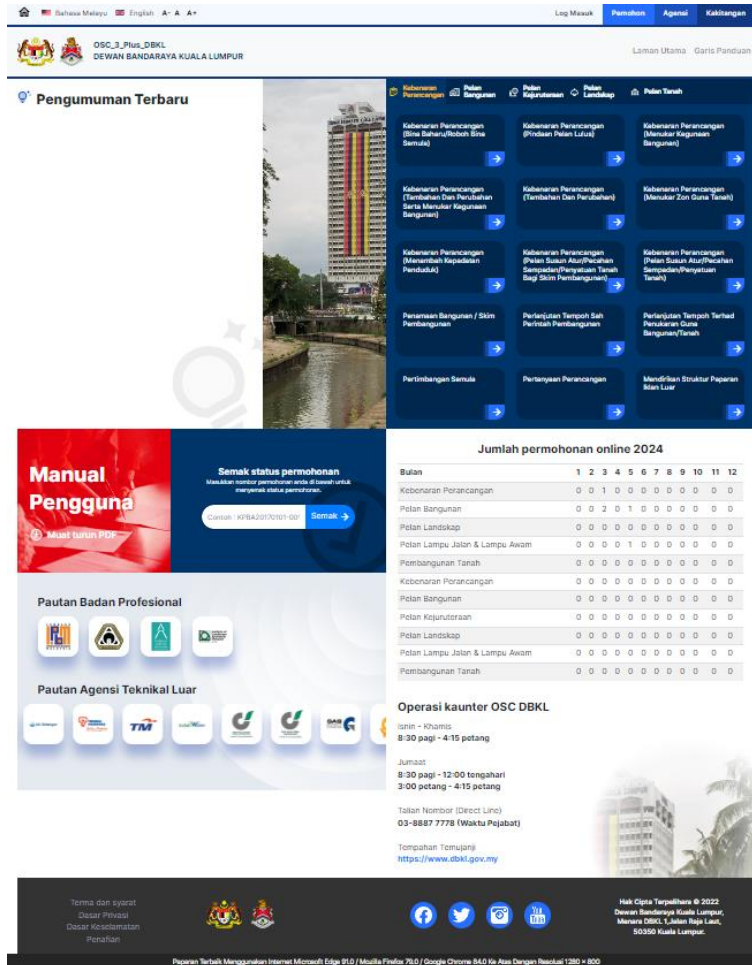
Bahasa Melayu English A- A A+

Log Masuk Pemohon Agensi Kakitangan

OSC_3_Plus_DBKL
DEWAN BANDARAYA KUALA LUMPUR

Laman Utama Garis Panduan

Pengumuman Terbaru

Kebenaran Perancangan Pelan Bangunan Pelan Kejuruteraan Pelan Landskap Pelan Tanah

Kebenaran Perancangan (Bina Baharu/Roboh Bina Semula)

Kebenaran Perancangan (Pindaan Pelan Lulus)

Kebenaran Perancangan (Menukar Kegunaan Bangunan)

Kebenaran Perancangan (Tambahan Dan Perubahan Serta Menukar Kegunaan Bangunan)

Kebenaran Perancangan (Tambahan Dan Perubahan)

Kebenaran Perancangan (Menukar Zon Guna Tanah)

Kebenaran Perancangan (Menambah Kepadatan Penduduk)

Kebenaran Perancangan (Pelan Susun Atur/Pecahan Sempadan/Penyatuan Tanah Bagi Skim Pembangunan)

Kebenaran Perancangan (Pelan Susun Atur/Pecahan Sempadan/Penyatuan Tanah)

Penamaan Bangunan / Skim Pembangunan

Perlanjutan Tempoh Sah Perintah Pembangunan

Perlanjutan Tempoh Tarikh Penukaran Guna Bangunan/Tanah

Pertimbangan Semula

Pertanyaan Perancangan

Mendirikan Struktur Paparan Iklan Luar

Manual Pengguna

Muat turun PDF

Semak status permohonan
Masukkan nombor permohonan anda di bawah untuk menyemak status permohonan.

Contoh : KPBA20170101-001

Semak

Jumlah permohonan online 2024

| Bulan | 1 | 2 | 3 | 4 | 5 | 6 | 7 | 8 | 9 | 10 | 11 | 12 |
|---|---|---|---|---|---|---|---|---|---|---|---|---|
| Kebenaran Perancangan | 0 | 0 | 1 | 0 | 0 | 0 | 0 | 0 | 0 | 0 | 0 | 0 |
| Pelan Bangunan | 0 | 0 | 2 | 0 | 1 | 0 | 0 | 0 | 0 | 0 | 0 | 0 |
| Pelan Landskap | 0 | 0 | 0 | 0 | 0 | 0 | 0 | 0 | 0 | 0 | 0 | 0 |
| Pelan Lampu Jalan & Lampu Awam | 0 | 0 | 0 | 0 | 1 | 0 | 0 | 0 | 0 | 0 | 0 | 0 |
| Pembangunan Tanah | 0 | 0 | 0 | 0 | 0 | 0 | 0 | 0 | 0 | 0 | 0 | 0 |
| Kebenaran Perancangan | 0 | 0 | 0 | 0 | 0 | 0 | 0 | 0 | 0 | 0 | 0 | 0 |
| Pelan Bangunan | 0 | 0 | 0 | 0 | 0 | 0 | 0 | 0 | 0 | 0 | 0 | 0 |
| Pelan Kejuruteraan | 0 | 0 | 0 | 0 | 0 | 0 | 0 | 0 | 0 | 0 | 0 | 0 |
| Pelan Landskap | 0 | 0 | 0 | 0 | 0 | 0 | 0 | 0 | 0 | 0 | 0 | 0 |
| Pelan Lampu Jalan & Lampu Awam | 0 | 0 | 0 | 0 | 0 | 0 | 0 | 0 | 0 | 0 | 0 | 0 |
| Pembangunan Tanah | 0 | 0 | 0 | 0 | 0 | 0 | 0 | 0 | 0 | 0 | 0 | 0 |

Pautan Badan Profesional

Pautan Agensi Teknikal Luar

TM

Operasi kaunter OSC DBKL

Isnin - Khamis
8:30 pagi - 4:15 petang

Jumaat
8:30 pagi - 12:00 tengahari
3:00 petang - 4:15 petang

Talian Nombor (Direct Line)
03-8887 7778 (Waktu Pejabat)

Tempahan Temujanji
https://www.dbkl.gov.my

Terma dan syarat
Dasar Privasi
Dasar Keselamatan
Penafian

Hak Cipta Terpelihara © 2022
Dewan Bandaraya Kuala Lumpur,
Menara DBKL 1,Jalan Raja Laut,
50350 Kuala Lumpur.

Paparan Terbaik Menggunakan Internet Microsoft Edge 91.0 / Mozilla Firefox 79.0 / Google Chrome 84.0 Ke Atas Dengan Resolusi 1280 × 800